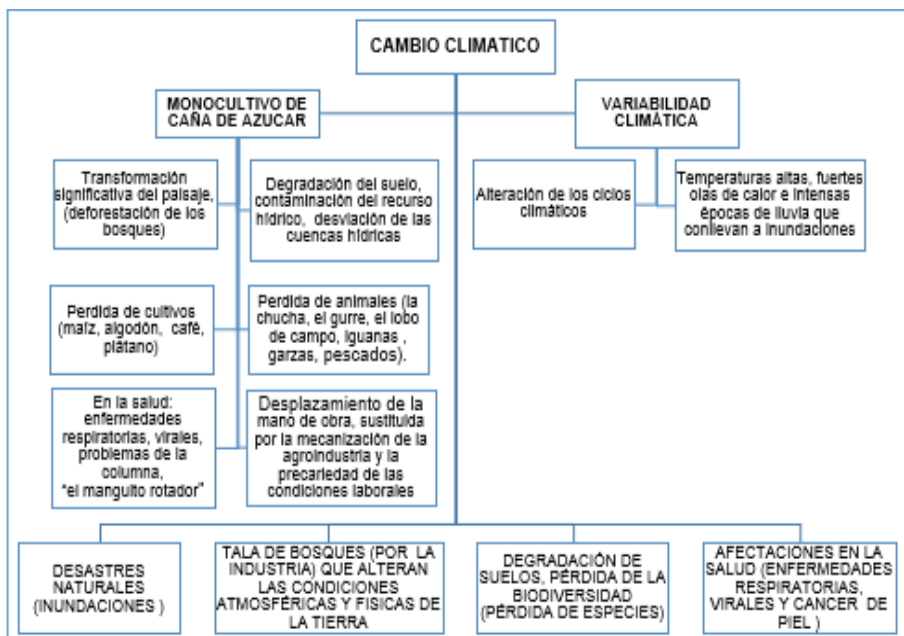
CAMBIO CLIMATICO

MONOCULTIVO DE CAÑA DE AZUCAR

VARIABILIDAD CLIMÁTICA

Transformación significativa del paisaje, (deforestación de los bosques)

Degradación del suelo, contaminación del recurso hídrico, desviación de las cuencas hídricas

Alteración de los ciclos climáticos

Temperaturas altas, fuertes olas de calor e intensas épocas de lluvia que conllevan a inundaciones

Perdida de cultivos (maíz, algodón, café, plátano)

Perdida de animales (la chucha, el gurre, el lobo de campo, iguanas , garzas, pescados).

En la salud: enfermedades respiratorias, virales, problemas de la columna, "el manguito rotador"

Desplazamiento de la mano de obra, sustituida por la mecanización de la agroindustria y la precariedad de las condiciones laborales

DESASTRES NATURALES (INUNDACIONES )

TALA DE BOSQUES (POR LA INDUSTRIA) QUE ALTERAN LAS CONDICIONES ATMOSFÉRICAS Y FISICAS DE LA TIERRA

DEGRADACIÓN DE SUELOS, PÉRDIDA DE LA BIODIVERSIDAD (PÉRDIDA DE ESPECIES)

AFECTACIONES EN LA SALUD (ENFERMEDADES RESPIRATORIAS, VIRALES Y CANCER DE PIEL )